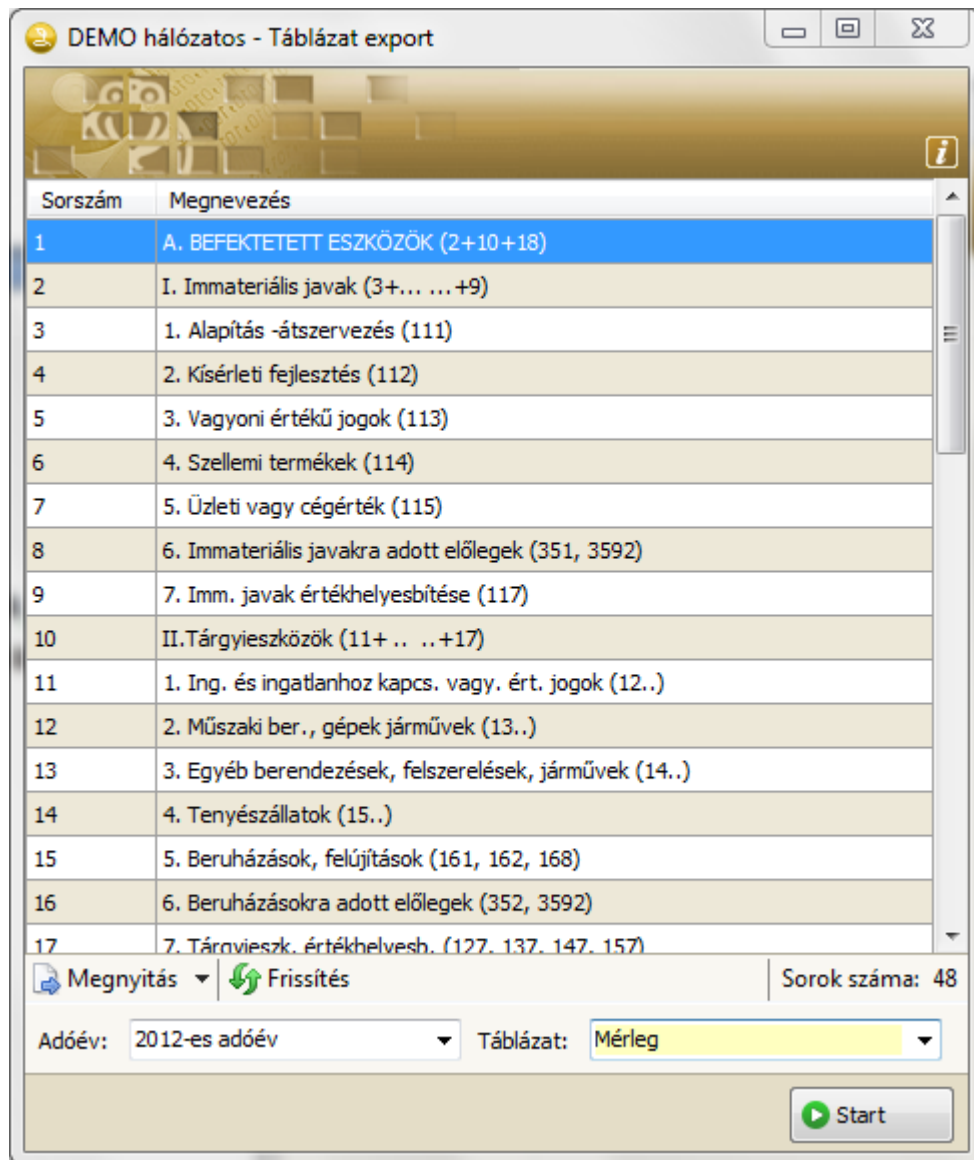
DEMO hálózatos - Táblázat export

| Sorszám | Megnevezés |
|---|---|
| 1 | A. BEFEKTETETT ESZKÖZÖK (2+10+18) |
| 2 | I. Immateriális javak (3+... ...+9) |
| 3 | 1. Alapítás -átszervezés (111) |
| 4 | 2. Kísérleti fejlesztés (112) |
| 5 | 3. Vagyoni értékű jogok (113) |
| 6 | 4. Szellemi termékek (114) |
| 7 | 5. Üzleti vagy cégérték (115) |
| 8 | 6. Immateriális javakra adott előlegek (351, 3592) |
| 9 | 7. Imm. javak értékhelyesbítése (117) |
| 10 | II.Tárgyieszközök (11+ .. ..+17) |
| 11 | 1. Ing. és ingatlanhoz kapcs. vagy. ért. jogok (12..) |
| 12 | 2. Műszaki ber., gépek járművek (13..) |
| 13 | 3. Egyéb berendezések, felszerelések, járművek (14..) |
| 14 | 4. Tenyészállatok (15..) |
| 15 | 5. Beruházások, felújítások (161, 162, 168) |
| 16 | 6. Beruházásokra adott előlegek (352, 3592) |
| 17 | 7. Tárgyieszk. értékhelyesb. (127, 137, 147, 157) |

Megnyitás Frissítés Sorok száma: 48

Adóév: 2012-es adóév Táblázat: Mérleg

Start